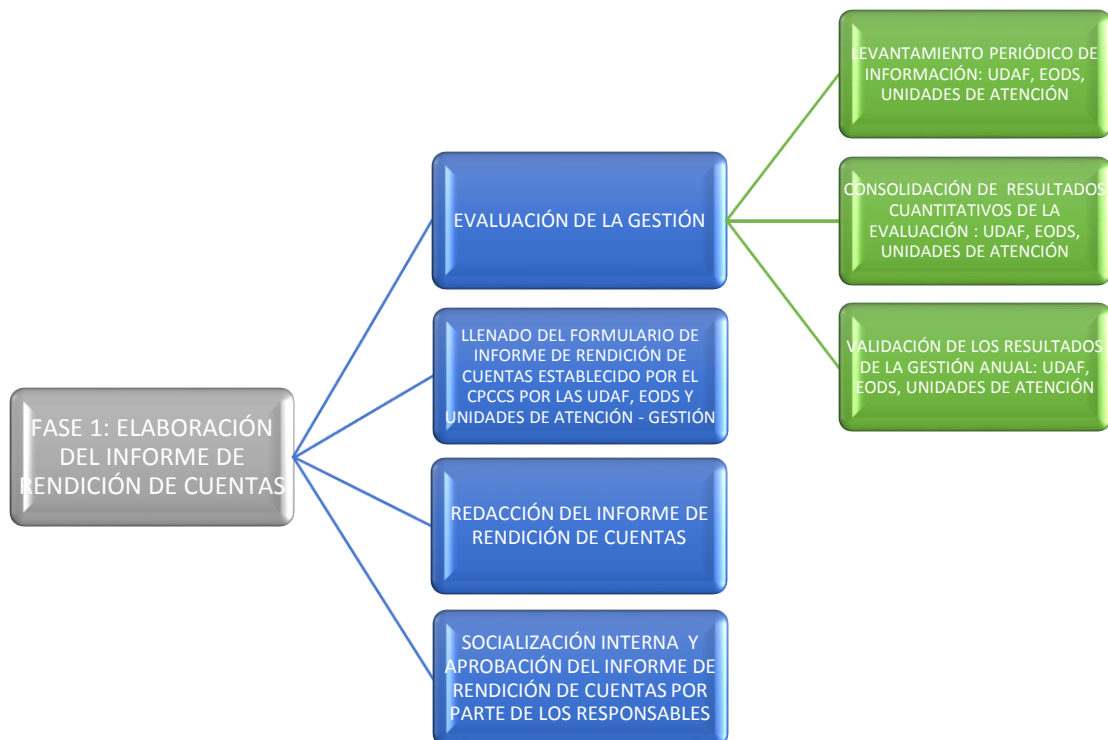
FASE 1: ELABORACIÓN DEL INFORME DE RENDICIÓN DE CUENTAS

EVALUACIÓN DE LA GESTIÓN

LEVANTAMIENTO PERIÓDICO DE INFORMACIÓN: UDAF, EODS, UNIDADES DE ATENCIÓN

CONSOLIDACIÓN DE RESULTADOS CUANTITATIVOS DE LA EVALUACIÓN : UDAF, EODS, UNIDADES DE ATENCIÓN

VALIDACIÓN DE LOS RESULTADOS DE LA GESTIÓN ANUAL: UDAF, EODS, UNIDADES DE ATENCIÓN

LLENADO DEL FORMULARIO DE INFORME DE RENDICIÓN DE CUENTAS ESTABLECIDO POR EL CPCCS POR LAS UDAF, EODS Y UNIDADES DE ATENCIÓN - GESTIÓN

REDACCIÓN DEL INFORME DE RENDICIÓN DE CUENTAS

SOCIALIZACIÓN INTERNA Y APROBACIÓN DEL INFORME DE RENDICIÓN DE CUENTAS POR PARTE DE LOS RESPONSABLES